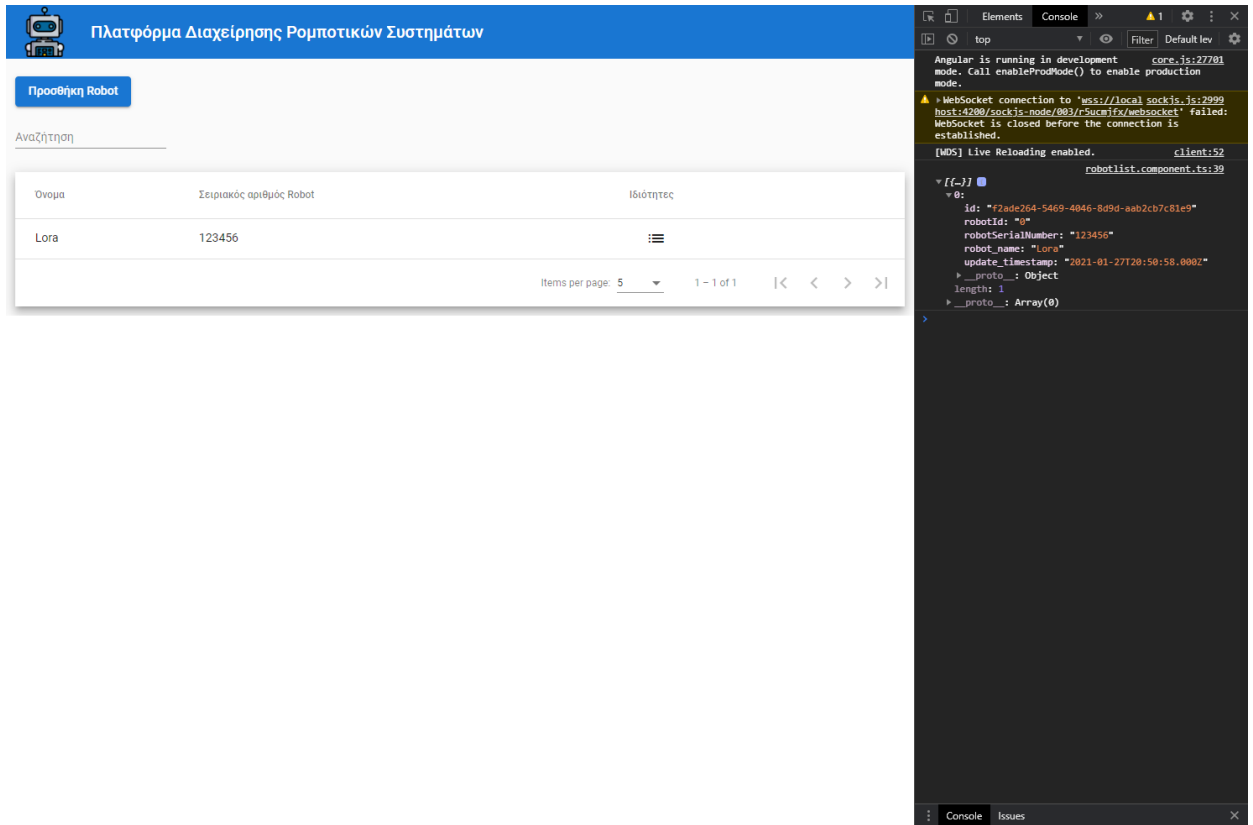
Πλατφόρμα Διαχείρησης Ρομποτικών Συστημάτων

Προσθήκη Robot

Αναζήτηση

| Όνομα | Σειριακός αριθμός Robot | Ιδιότητες |
|---|---|---|
| Lora | 123456 | |

Items per page: 5    1 – 1 of 1

Elements Console » ▲1

top    Filter Default lev

Angular is running in development mode. Call enableProdMode() to enable production mode. core.js:27701

▲ WebSocket connection to 'wss://localhost:4200/sockjs-node/003/r5ucmjfx/websocket' failed: WebSocket is closed before the connection is established. sockjs.js:2999

[WDS] Live Reloading enabled. client:52

robotlist.component.ts:39
[{…}]
0:
id: "f2ade264-5469-4046-8d9d-aab2cb7c81e9"
robotId: "0"
robotSerialNumber: "123456"
robot_name: "Lora"
update_timestamp: "2021-01-27T20:50:58.000Z"
__proto__: Object
length: 1
__proto__: Array(0)

Console Issues